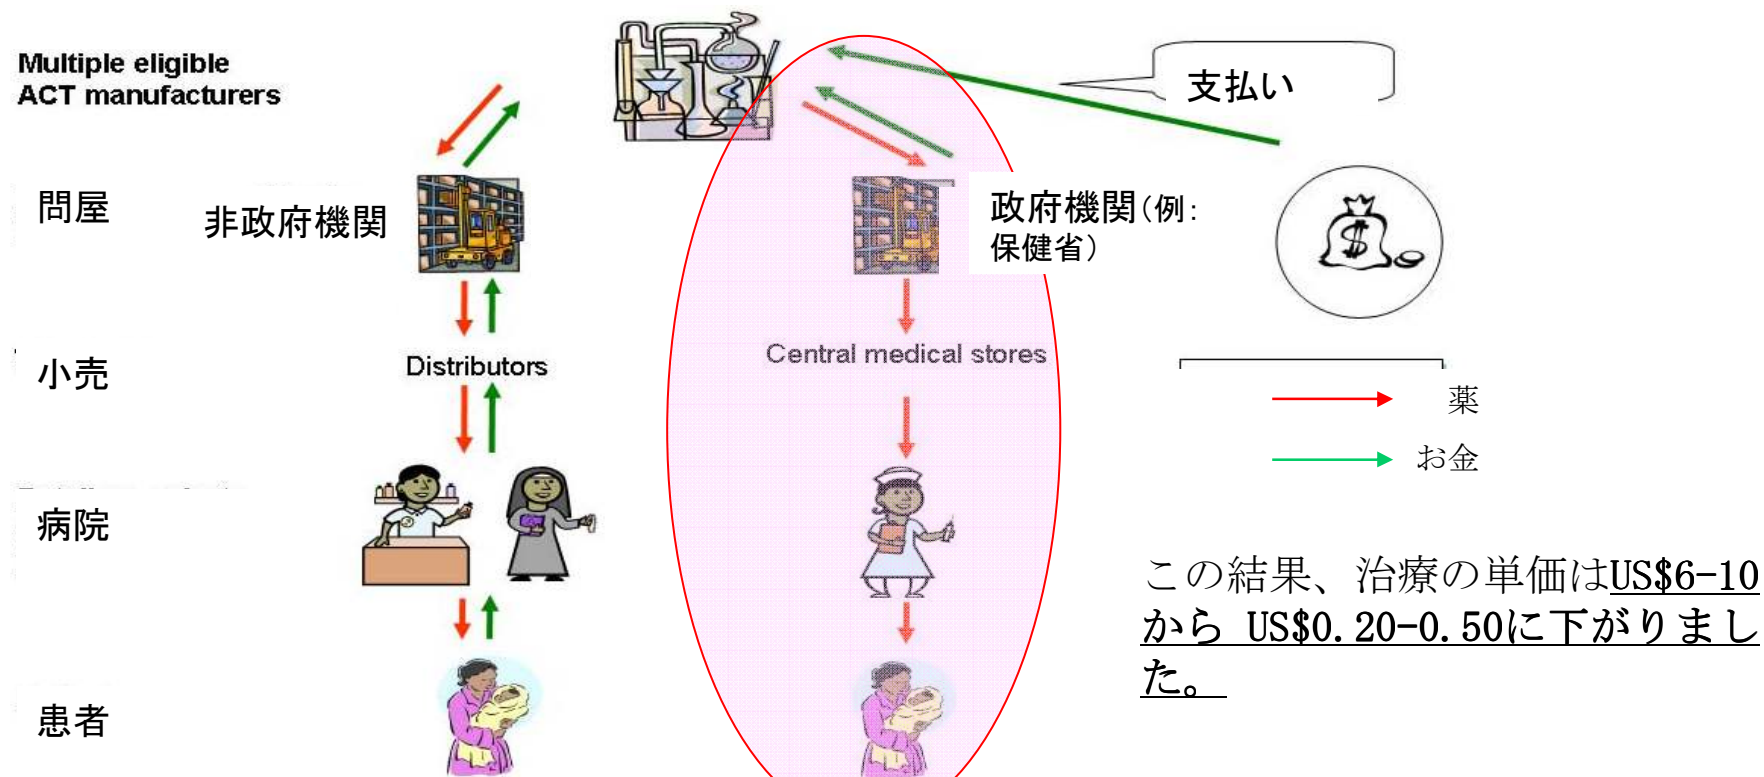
Multiple eligible ACT manufacturers

支払い

問屋

非政府機関

政府機関(例: 保健省)

小売

Distributors

Central medical stores

薬

お金

病院

この結果、治療の単価はUS$6-10から US$0.20-0.50に下がりました。

患者